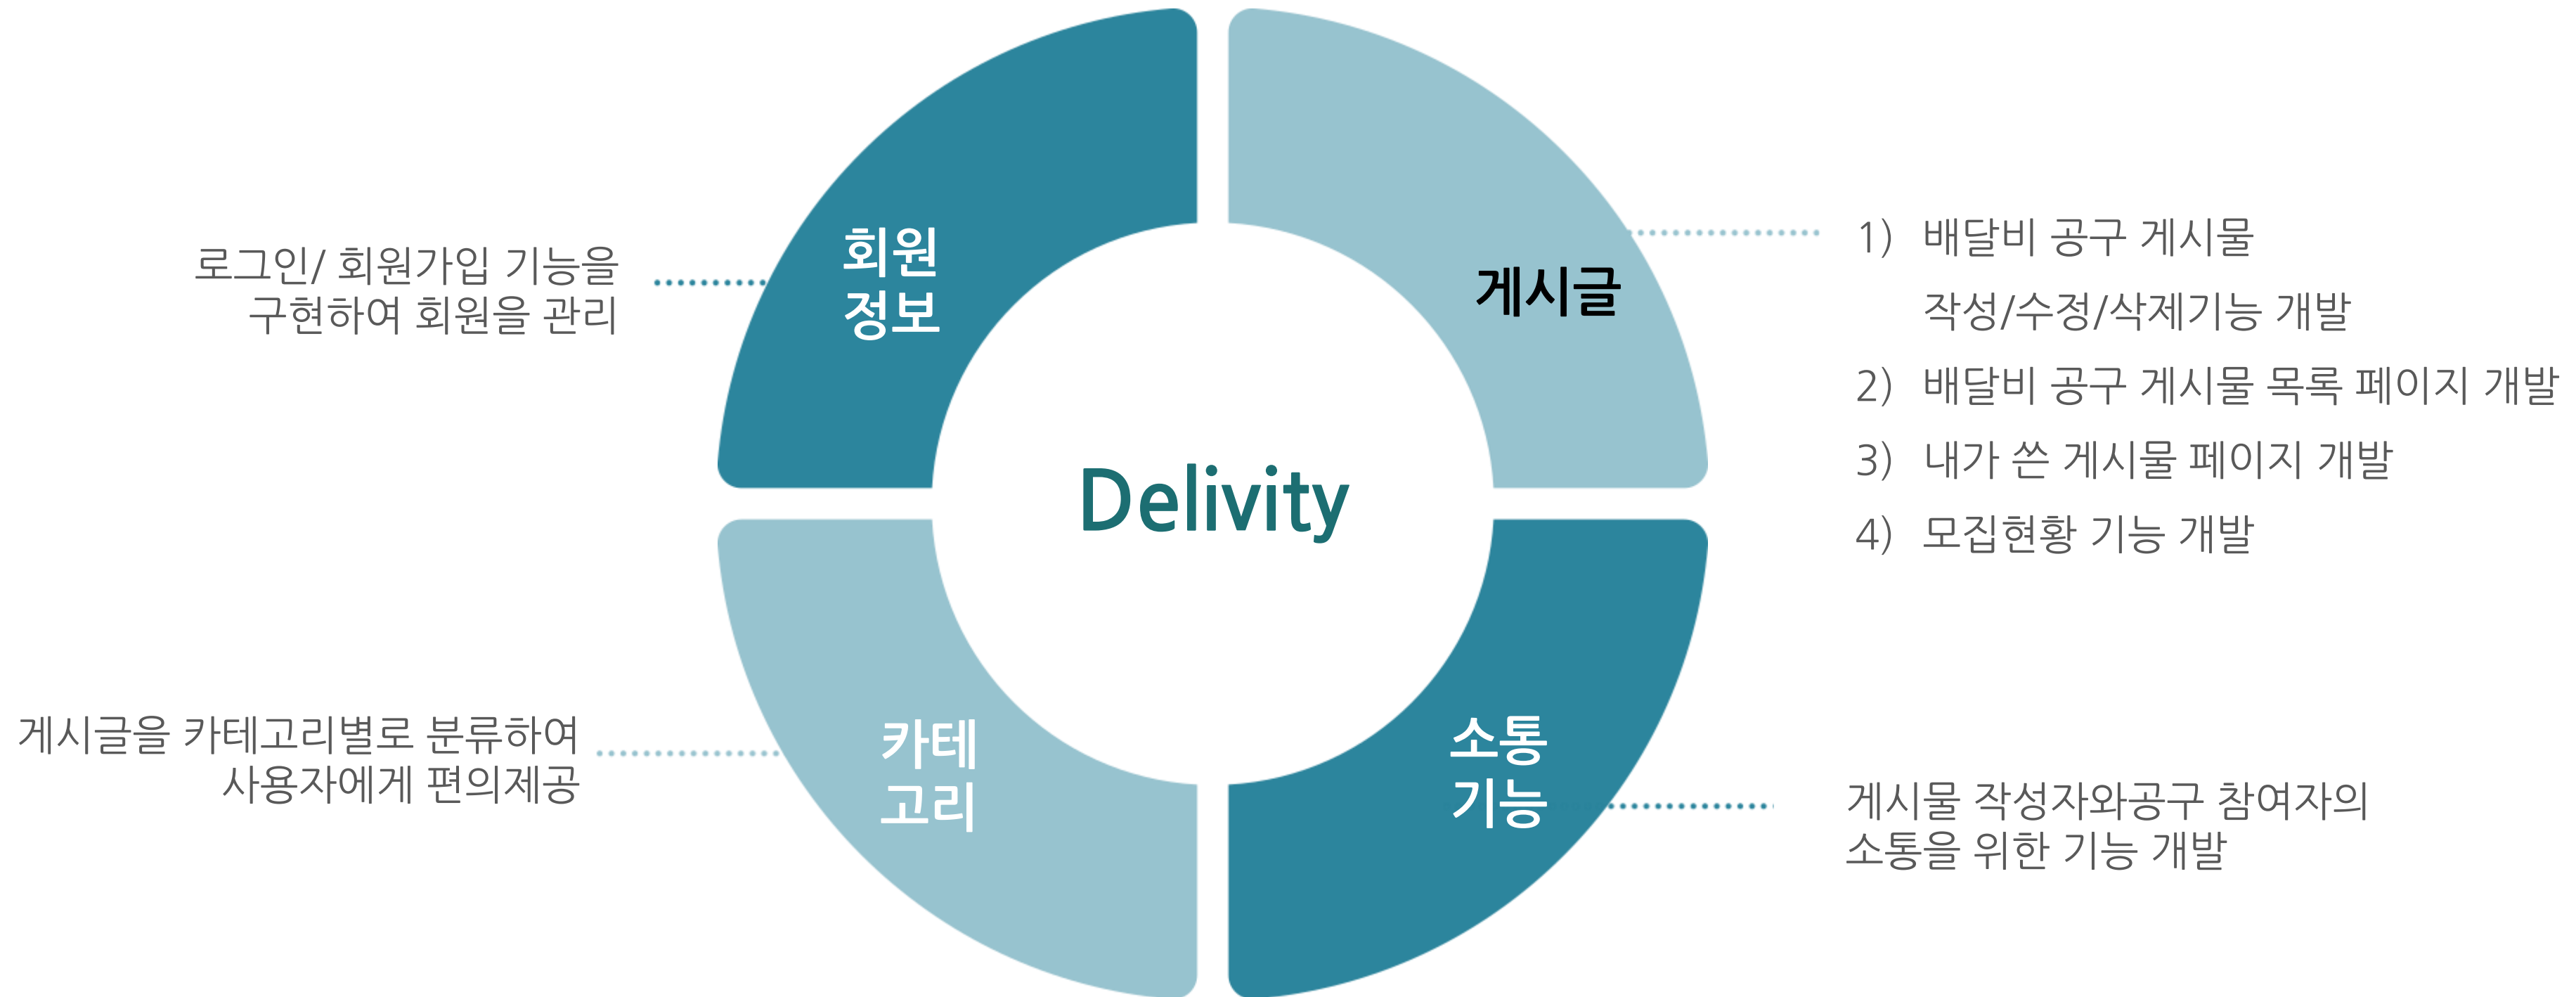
로그인/ 회원가입 기능을
구현하여 회원을 관리

회원
정보

게시글

1) 배달비 공구 게시물
작성/수정/삭제기능 개발
2) 배달비 공구 게시물 목록 페이지 개발
3) 내가 쓴 게시물 페이지 개발
4) 모집현황 기능 개발

Delivity

게시글을 카테고리별로 분류하여
사용자에게 편의제공

카테
고리

소통
기능

게시물 작성자와공구 참여자의
소통을 위한 기능 개발